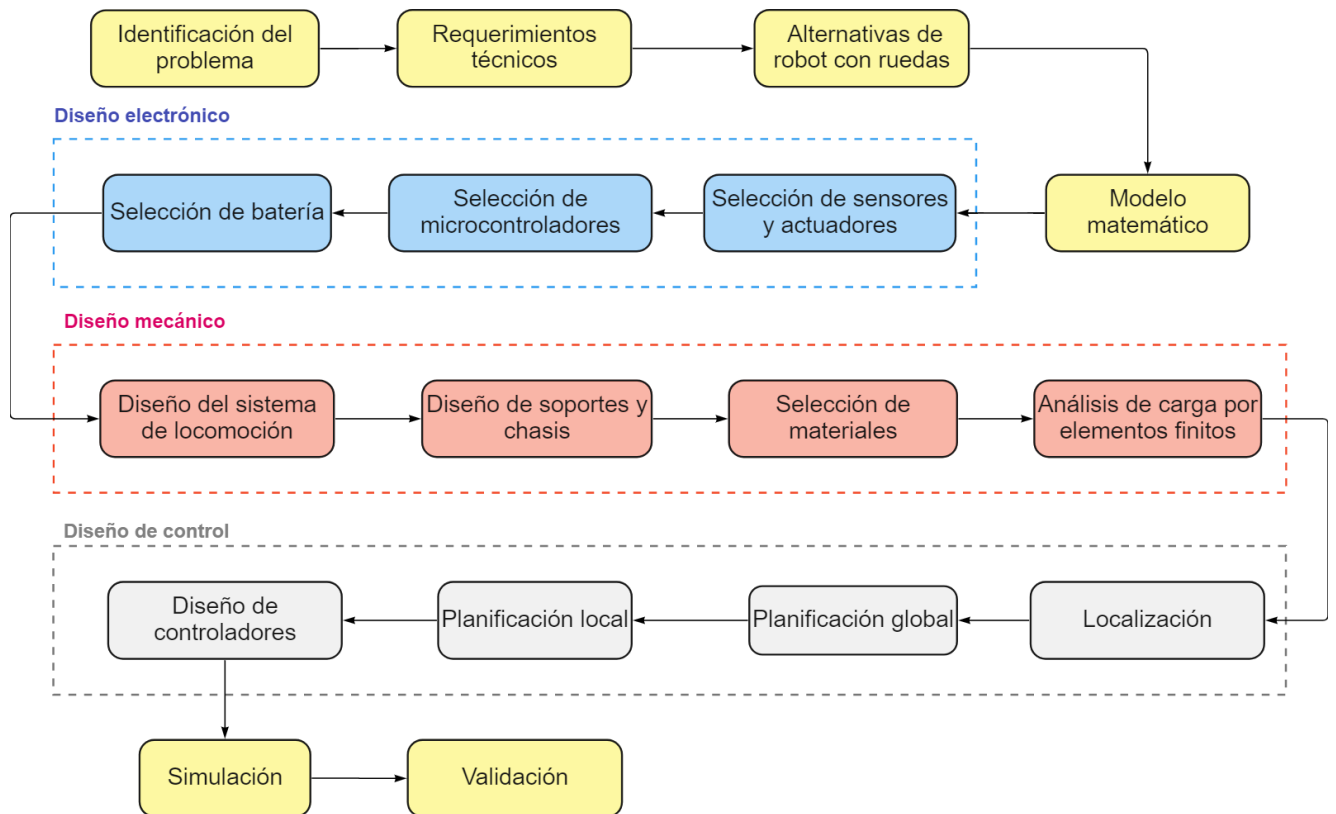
Identificación del problema

Requerimientos técnicos

Alternativas de robot con ruedas

Diseño electrónico

Modelo matemático

Selección de sensores y actuadores

Selección de microcontroladores

Selección de batería

Diseño mecánico

Diseño del sistema de locomoción

Diseño de soportes y chasis

Selección de materiales

Análisis de carga por elementos finitos

Diseño de control

Localización

Planificación global

Planificación local

Diseño de controladores

Simulación

Validación